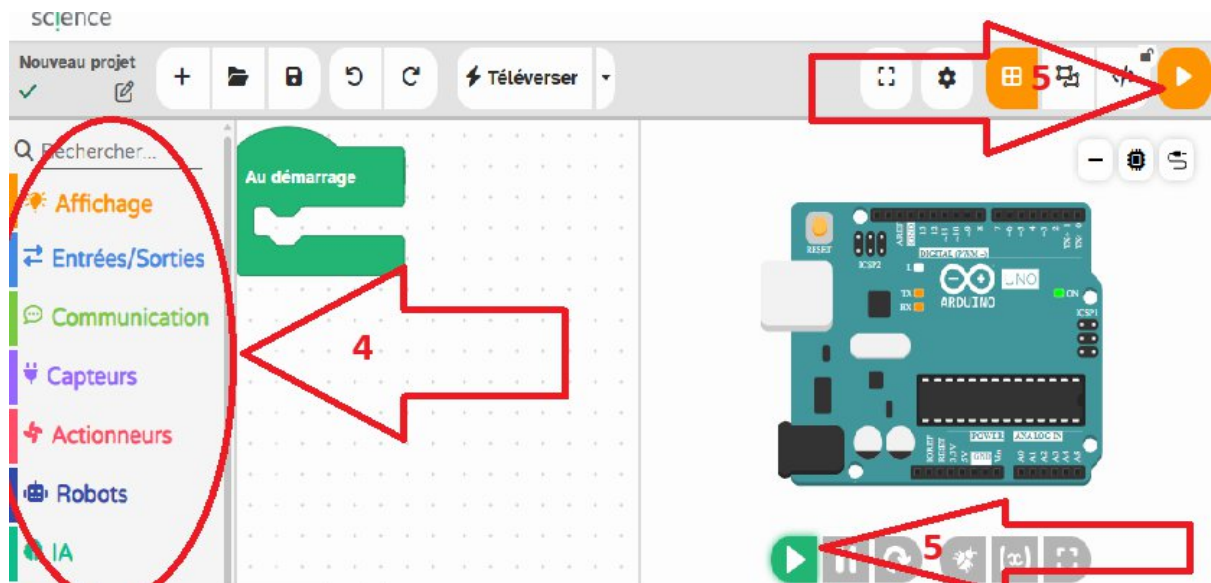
science

Nouveau projet

Téléverser

5

Rechercher...

Affichage

Entrées/Sorties

Communication

Capteurs

Actionneurs

Robots

IA

Au démarrage

4

RESET

ICSP2

DIGITAL (PWM~)

ARDUINO

UNO

ON

ICSP1

TX

RX

POWER

ANALOG IN

5